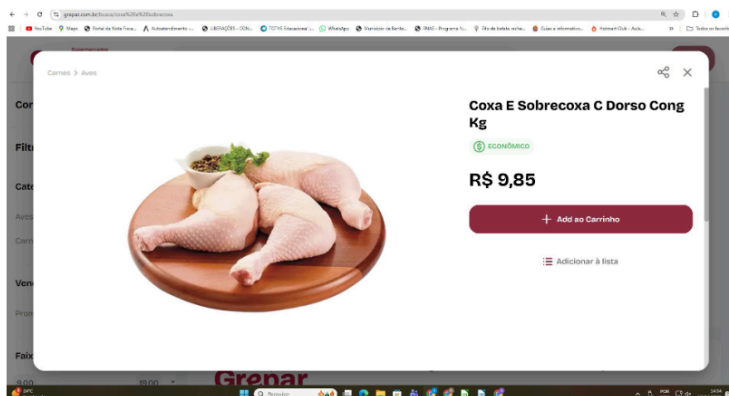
grepar.com.br/busca/coxa%20e%20sobrecoxa

YouTube Maps Portal da Nota Fisca... Autoatendimento ... LIBERAÇÕES - ODIN... TOTVS Interações | ... WhatsApp Simulador de Rende... INSS - Programa N... Site de Batata vaita... Guias e informativo... Hotmart Club - Acia... Todos os favoritos

Carnes > Aves

Coxa E Sobrecoxa C Dorso Cong Kg

ECONÔMICO

R$ 9,85

Add ao Carrinho

Adicionar à lista

Cor

Filt

Cate

Aves

Carn

Ven

Prim

Faix

9,00

19,00

Grepar

Pesquisar